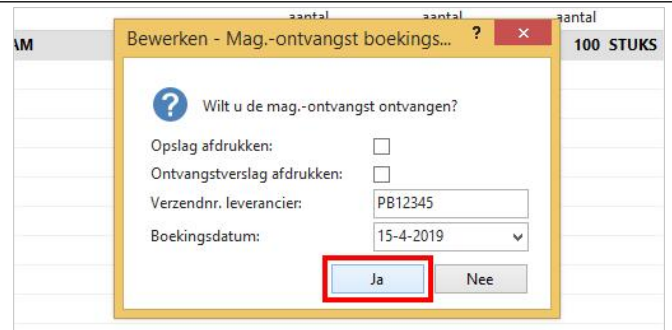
aantal aantal aantal

AM 100 STUKS

Bewerken - Mag.-ontvangst boekings... ? ✕

Wilt u de mag.-ontvangst ontvangen?

Opslag afdrukken:

Ontvangstverslag afdrukken:

Verzendnr. leverancier: PB12345

Boekingsdatum: 15-4-2019

Ja Nee